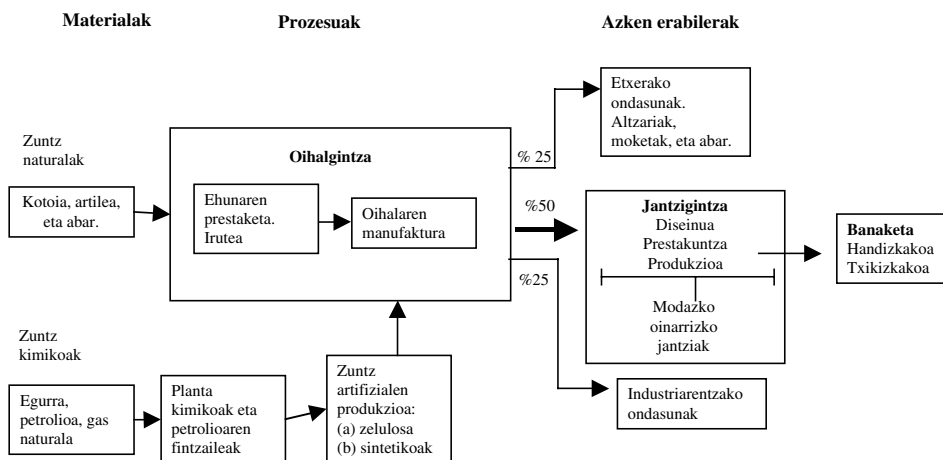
Materialak

Prozesuak

Azken erabilerak

Zuntz naturalak

Kotoia, artilea, eta abar.

Oihalgintza

Ehunaren prestaketa. Irutea

Oihalaren manufaktura

% 25

Etxerako ondasunak. Altzariak, moketak, eta abar.

%50

Jantzigintza
Diseinua
Prestakuntza
Produkzioa

Modazko oinarrizko jantziak

Banaketa
Handizkakoa
Txikizkakoa

%25

Industriarentzako ondasunak

Zuntz kimikoak

Egurra, petrolioa, gas naturala

Planta kimikoak eta petrolioaren fintzaileak

Zuntz artifizialen produkzioa:
(a) zelulosa
(b) sintetikoak